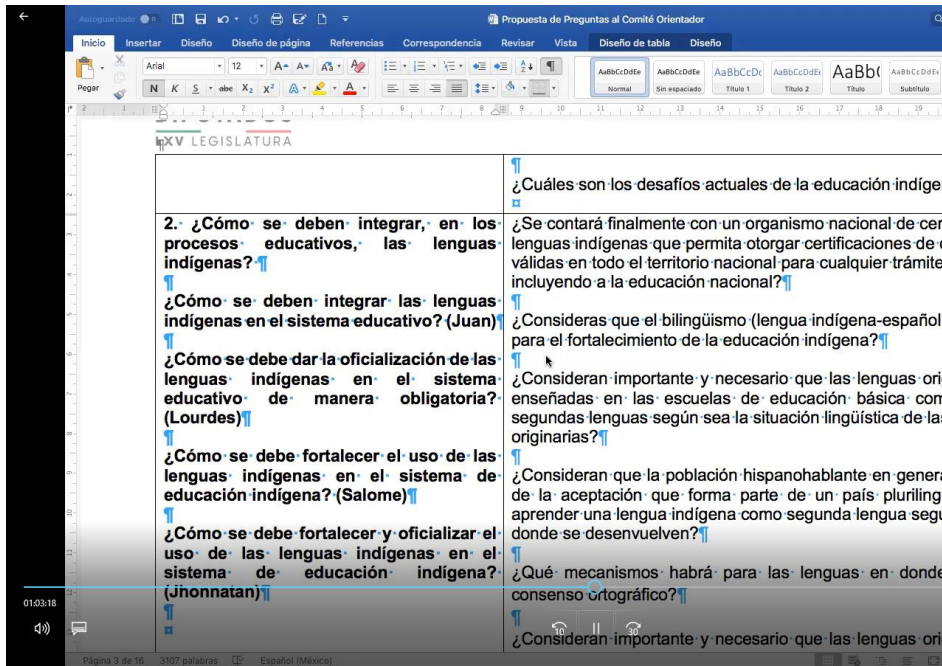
Autoguardado

Propuesta de Preguntas al Comité Orientador

Inicio Insertar Diseño Diseño de página Referencias Correspondencia Revisar Vista Diseño de tabla Diseño

Pegar

Arial 12

AaBbCcDdEe Normal AaBbCcDdEe Sin espaciado AaBbCcDc Título 1 AaBbCcDdE Título 2 AaBb( Título AaBbCcDdEe Subtítulo

LXV LEGISLATURA

¶
¿Cuáles son los desafíos actuales de la educación indíge

| 2. ¿Cómo se deben integrar, en los procesos educativos, las lenguas indígenas?¶ ¶ ¿Cómo se deben integrar las lenguas indígenas en el sistema educativo? (Juan)¶ ¶ ¿Cómo se debe dar la oficialización de las lenguas indígenas en el sistema educativo de manera obligatoria? (Lourdes)¶ ¶ ¿Cómo se debe fortalecer el uso de las lenguas indígenas en el sistema de educación indígena? (Salome)¶ ¶ ¿Cómo se debe fortalecer y oficializar el uso de las lenguas indígenas en el sistema de educación indígena? (Jhonnatan)¶ ¶ | ¿Se contará finalmente con un organismo nacional de cer lenguas indígenas que permita otorgar certificaciones de válidas en todo el territorio nacional para cualquier trámite incluyendo a la educación nacional?¶ ¶ ¿Consideras que el bilingüismo (lengua indígena-español para el fortalecimiento de la educación indígena?¶ ¶ ¿Consideran importante y necesario que las lenguas ori enseñadas en las escuelas de educación básica com segundas lenguas según sea la situación lingüística de las originarias?¶ ¶ ¿Consideran que la población hispanohablante en genera de la aceptación que forma parte de un país pluriling aprender una lengua indígena como segunda lengua segu donde se desenvuelven?¶ ¶ ¿Qué mecanismos habrá para las lenguas en donde consenso ortográfico?¶ ¶ ¿Consideran importante y necesario que las lenguas ori |

01:03:18

Página 3 de 16 3107 palabras Español (México)